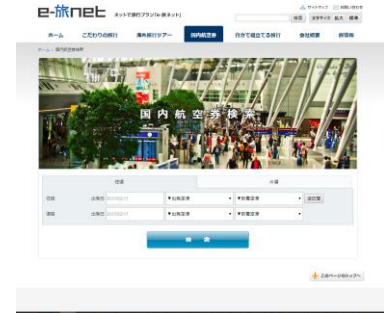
e-旅net ネットで旅行プラン「e-旅ネット」

サイトマップ お問い合わせ

検索 文字サイズ 拡大 標準

ホーム こだわりの旅行 海外旅行ツアー 国内航空券 自分で組み立てる旅行 会社概要 旅程表

ホーム > 国内航空券検索

国内航空券検索

往復 片道

往路 出発日 ▼出発空港 ▼到着空港 ▼ 追加

復路 出発日 ▼出発空港 ▼到着空港 ▼

検索

このページのトップへ